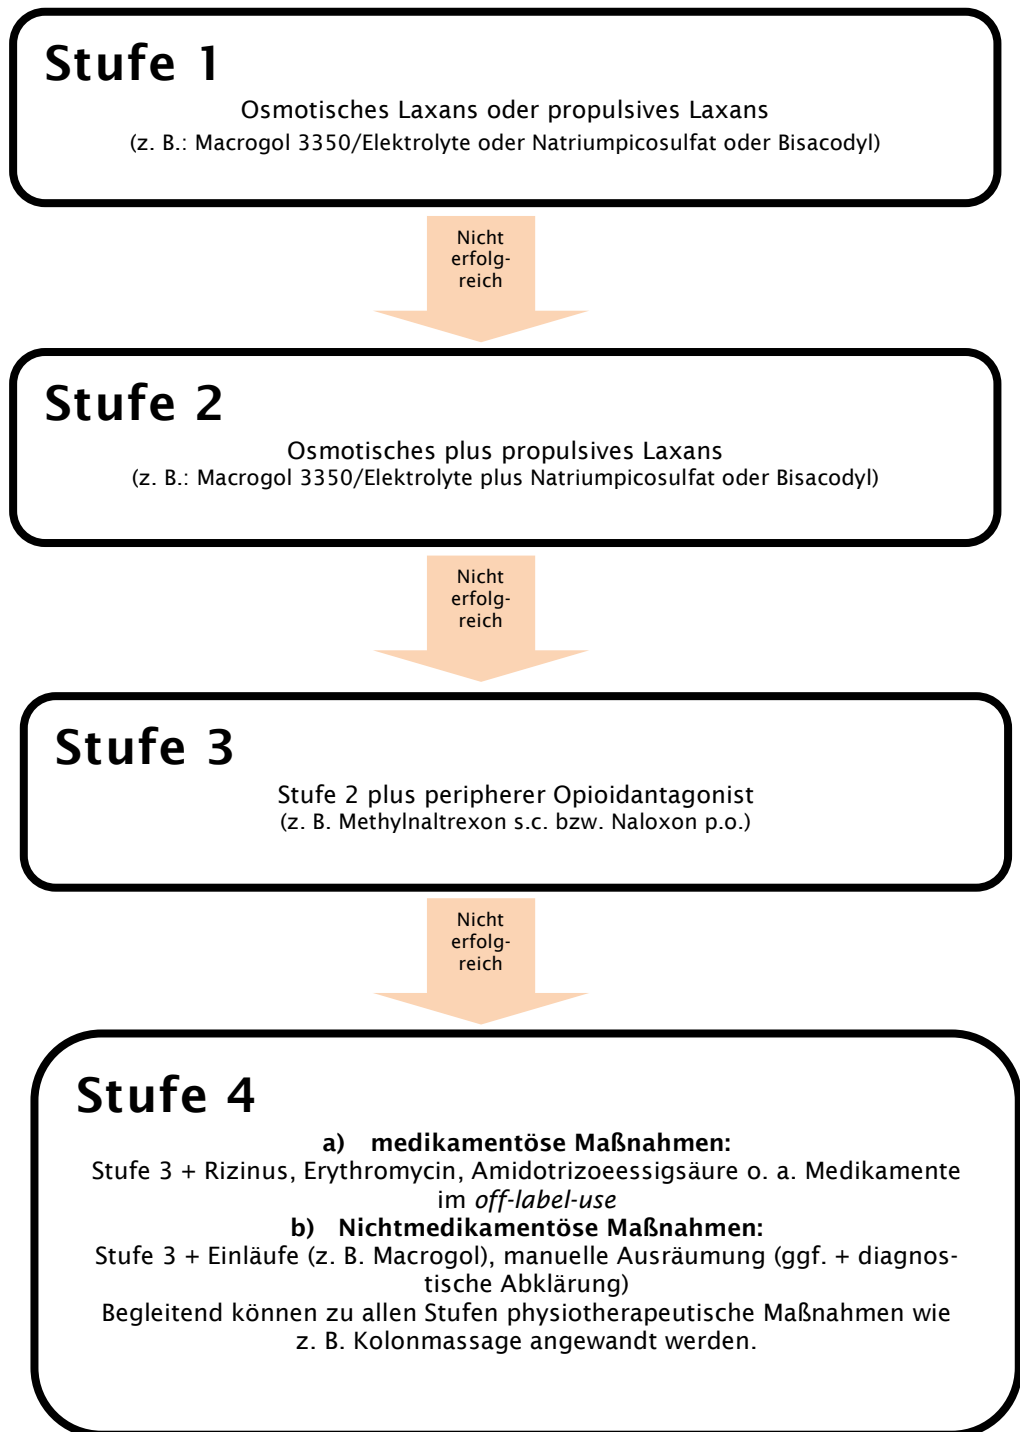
Stufe 1

Osmotisches Laxans oder propulsives Laxans
(z. B.: Macrogol 3350/Elektrolyte oder Natriumpicosulfat oder Bisacodyl)

Nicht erfolgreich

Stufe 2

Osmotisches plus propulsives Laxans
(z. B.: Macrogol 3350/Elektrolyte plus Natriumpicosulfat oder Bisacodyl)

Nicht erfolgreich

Stufe 3

Stufe 2 plus peripherer Opioidantagonist
(z. B. Methylnaltrexon s.c. bzw. Naloxon p.o.)

Nicht erfolgreich

Stufe 4

a) medikamentöse Maßnahmen:
Stufe 3 + Rizinus, Erythromycin, Amidotrizoeessigsäure o. a. Medikamente im *off-label-use*
b) Nichtmedikamentöse Maßnahmen:
Stufe 3 + Einläufe (z. B. Macrogol), manuelle Ausräumung (ggf. + diagnostische Abklärung)
Begleitend können zu allen Stufen physiotherapeutische Maßnahmen wie z. B. Kolonmassage angewandt werden.